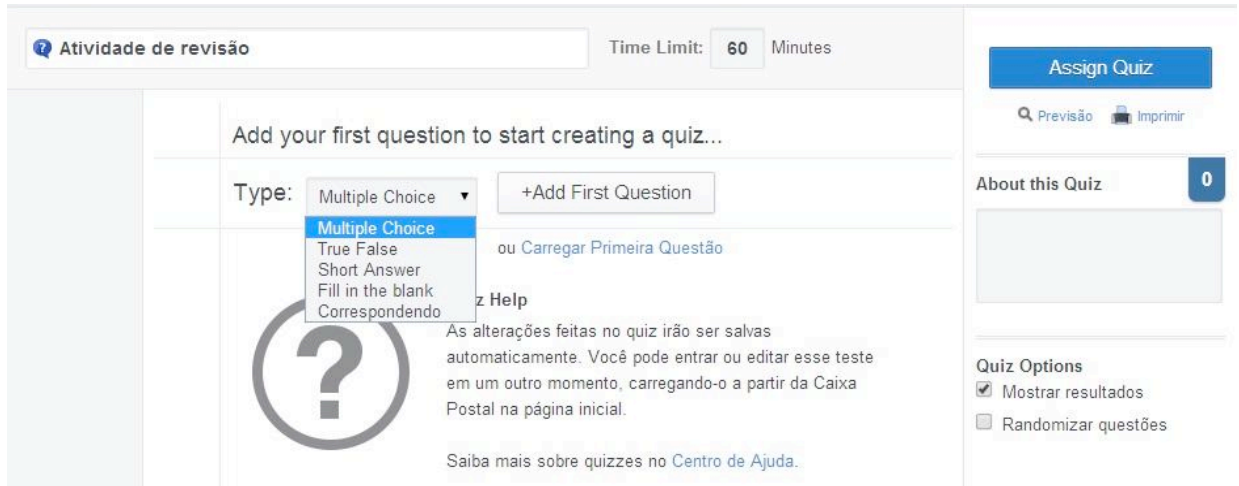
Atividade de revisão

Time Limit: 60 Minutes

Assign Quiz

Previsão Imprimir

Add your first question to start creating a quiz...

Type: Multiple Choice

+Add First Question

Multiple Choice
True False
Short Answer
Fill in the blank
Correspondendo

ou Carregar Primeira Questão

z Help

As alterações feitas no quiz irão ser salvas automaticamente. Você pode entrar ou editar esse teste em um outro momento, carregando-o a partir da Caixa Postal na página inicial.

Saiba mais sobre quizzes no Centro de Ajuda.

About this Quiz

0

Quiz Options

Mostrar resultados

Randomizar questões